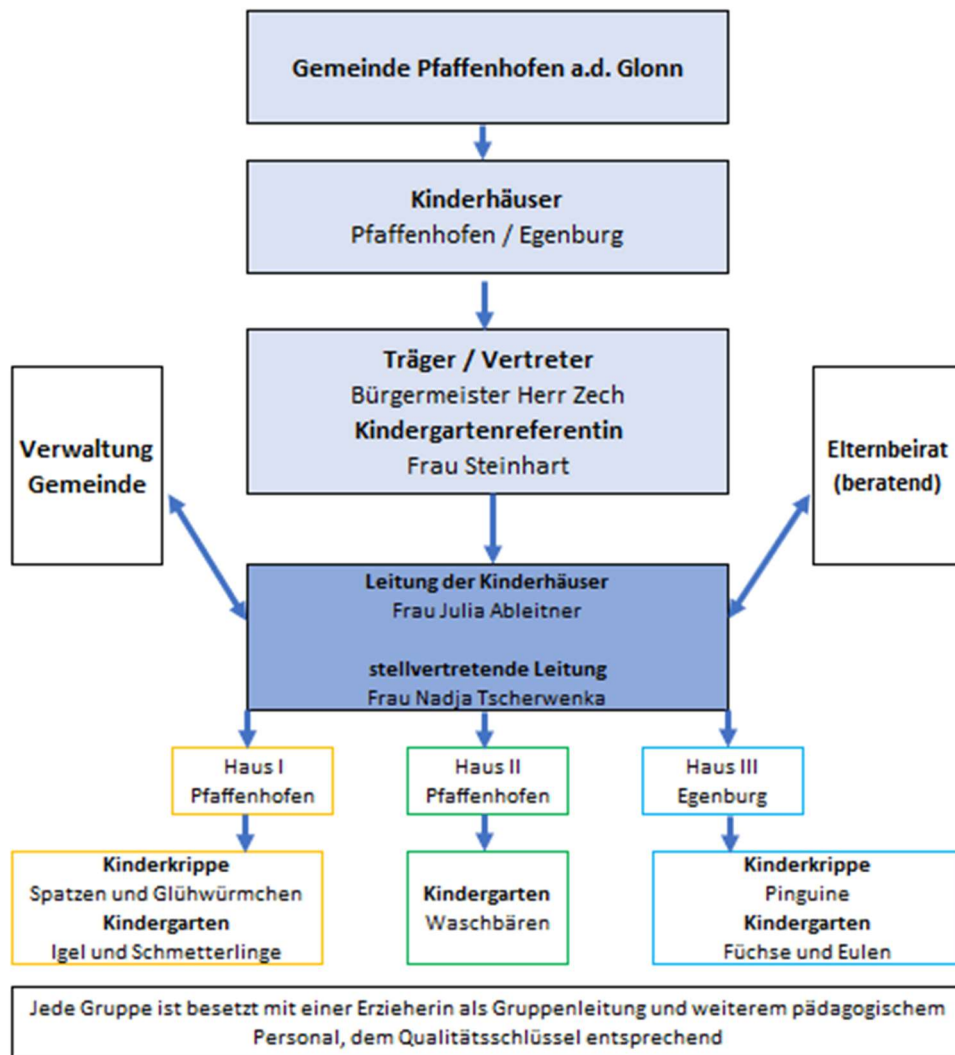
Gemeinde Pfaffenhofen a.d. Glonn

Kinderhäuser
Pfaffenhofen / Egenburg

Träger / Vertreter
Bürgermeister Herr Zech
Kindergartenreferentin
Frau Steinhart

Verwaltung Gemeinde

Elternbeirat (beratend)

Leitung der Kinderhäuser
Frau Julia Ableitner

stellvertretende Leitung
Frau Nadja Tscherwenka

Haus I
Pfaffenhofen

Haus II
Pfaffenhofen

Haus III
Egenburg

Kinderkrippe
Spatzen und Glühwürmchen
Kindergarten
Igel und Schmetterlinge

Kindergarten
Waschbären

Kinderkrippe
Pinguine
Kindergarten
Füchse und Eulen

Jede Gruppe ist besetzt mit einer Erzieherin als Gruppenleitung und weiterem pädagogischem Personal, dem Qualitätsschlüssel entsprechend